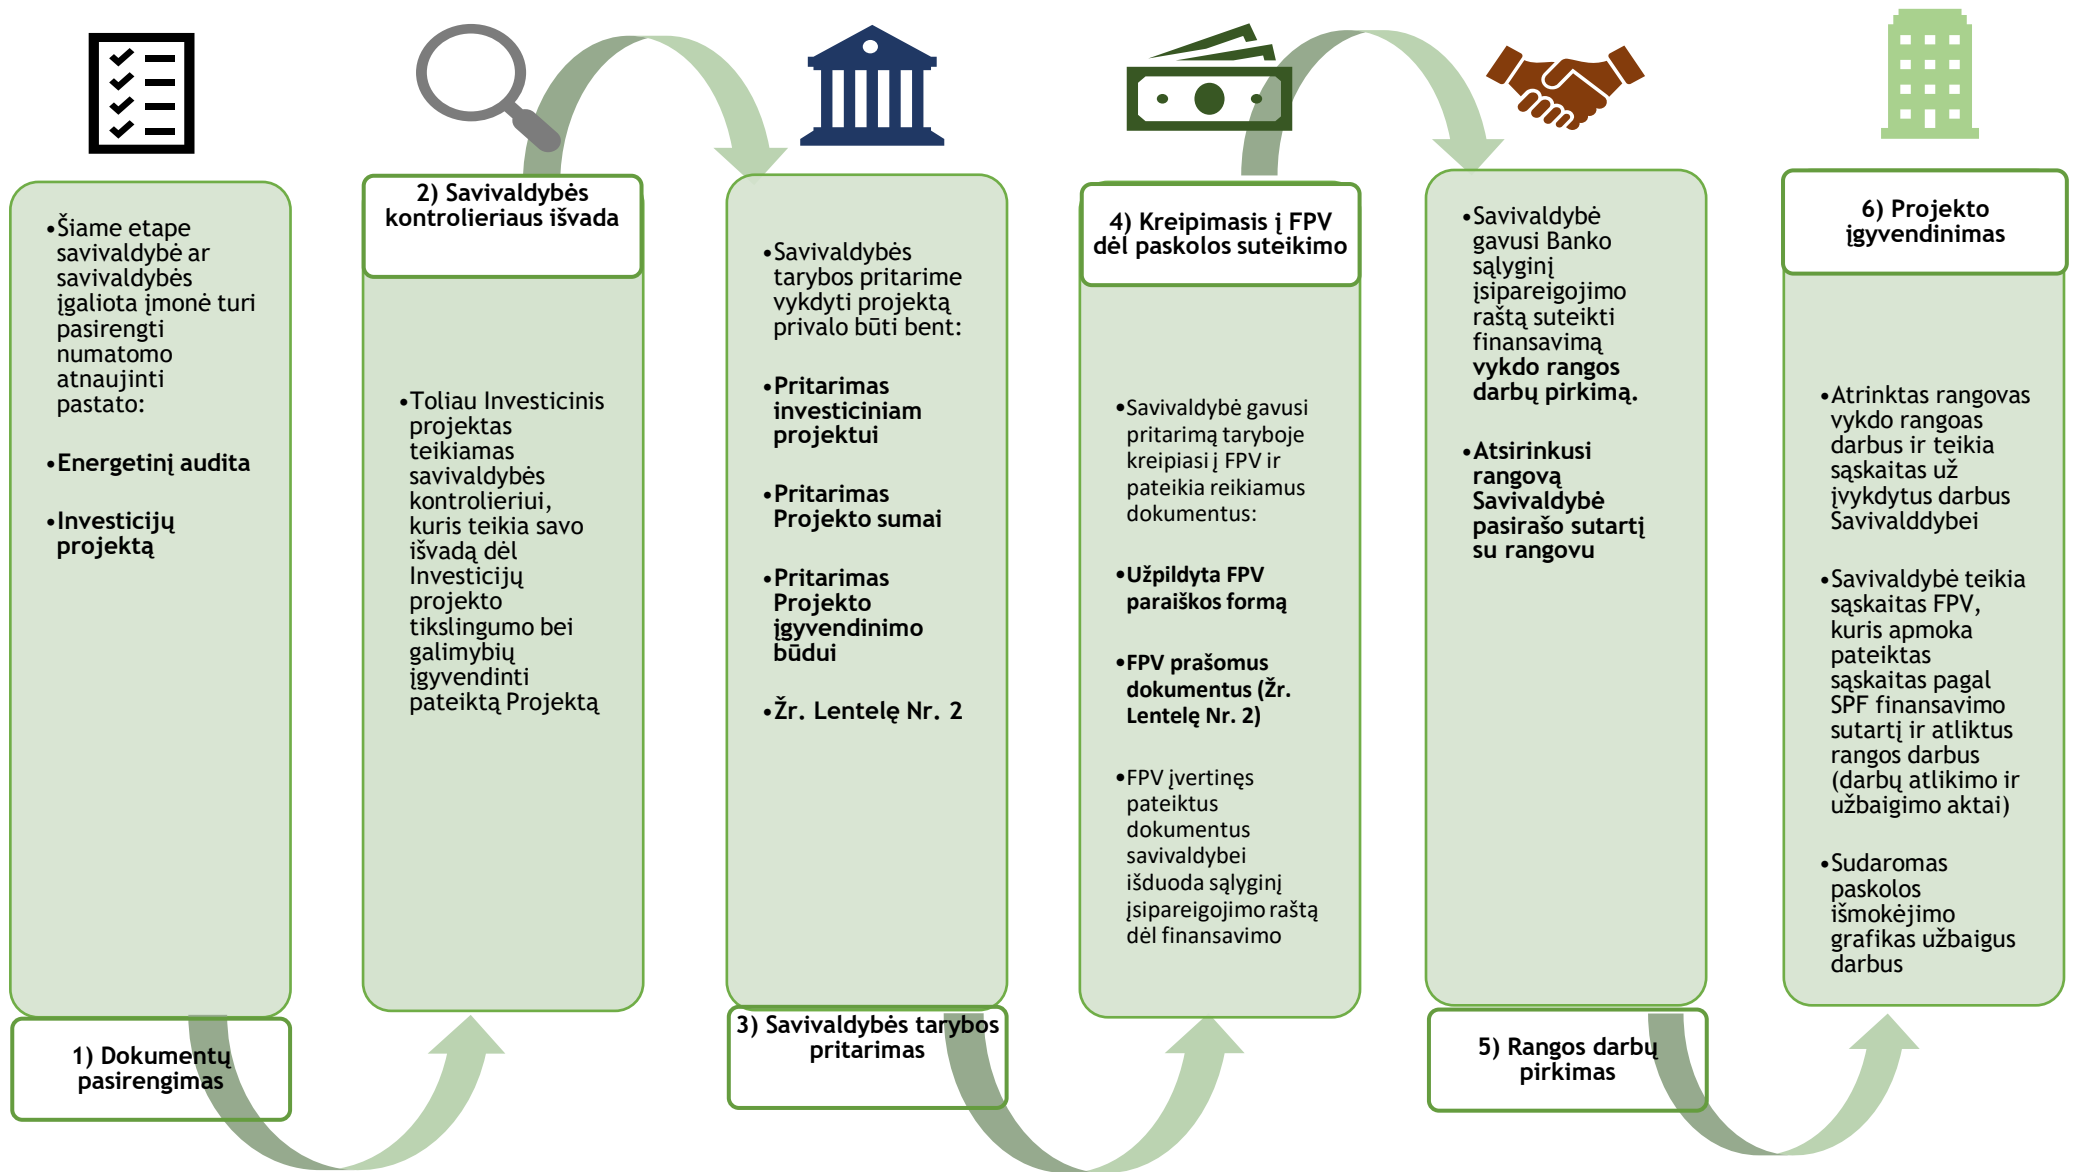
•Šiame etape savivaldybė ar savivaldybės įgaliota įmonė turi pasirengti numatomo atnaujinti pastato:

•**Energetinį audita**

•**Investicijų projektą**

1) Dokumentų pasirengimas

2) Savivaldybės kontrolieriaus išvada

•Toliau Investicinis projektas teikiamas savivaldybės kontrolieriui, kuris teikia savo išvadą dėl Investicijų projekto tikslingumo bei galimybių įgyvendinti pateiktą Projektą

•Savivaldybės tarybos pritarime vykdyti projektą privalo būti bent:

•**Pritarimas investiciniam projektui**

•**Pritarimas Projekto sumai**

•**Pritarimas Projekto įgyvendinimo būdui**

•**Žr. Lentelę Nr. 2**

3) Savivaldybės tarybos pritarimas

4) Kreipimasis į FPV dėl paskolos suteikimo

•Savivaldybė gavusi pritarimą taryboje kreipiasi į FPV ir pateikia reikiamus dokumentus:

•**Užpildyta FPV paraiškos formą**

•**FPV prašomus dokumentus (Žr. Lentelę Nr. 2)**

•FPV įvertinęs pateiktus dokumentus savivaldybei išduoda sąlyginį įsipareigojimo raštą dėl finansavimo

•Savivaldybė gavusi Banko sąlyginį įsipareigojimo raštą suteikti finansavimą **vykdo rangos darbų pirkimą.**

•**Atsirinkusi rangovą Savivaldybė pasirašo sutartį su rangovu**

5) Rangos darbų pirkimas

6) Projekto įgyvendinimas

•Atrinktas rangovas vykdo rangoas darbus ir teikia sąskaitas už įvykdytus darbus Savivalddybei

•Savivaldybė teikia sąskaitas FPV, kuris apmoka pateiktas sąskaitas pagal SPF finansavimo sutartį ir atliktus rangos darbus (darbų atlikimo ir užbaigimo aktai)

•Sudaromas paskolos išmokėjimo grafikas užbaigus darbus